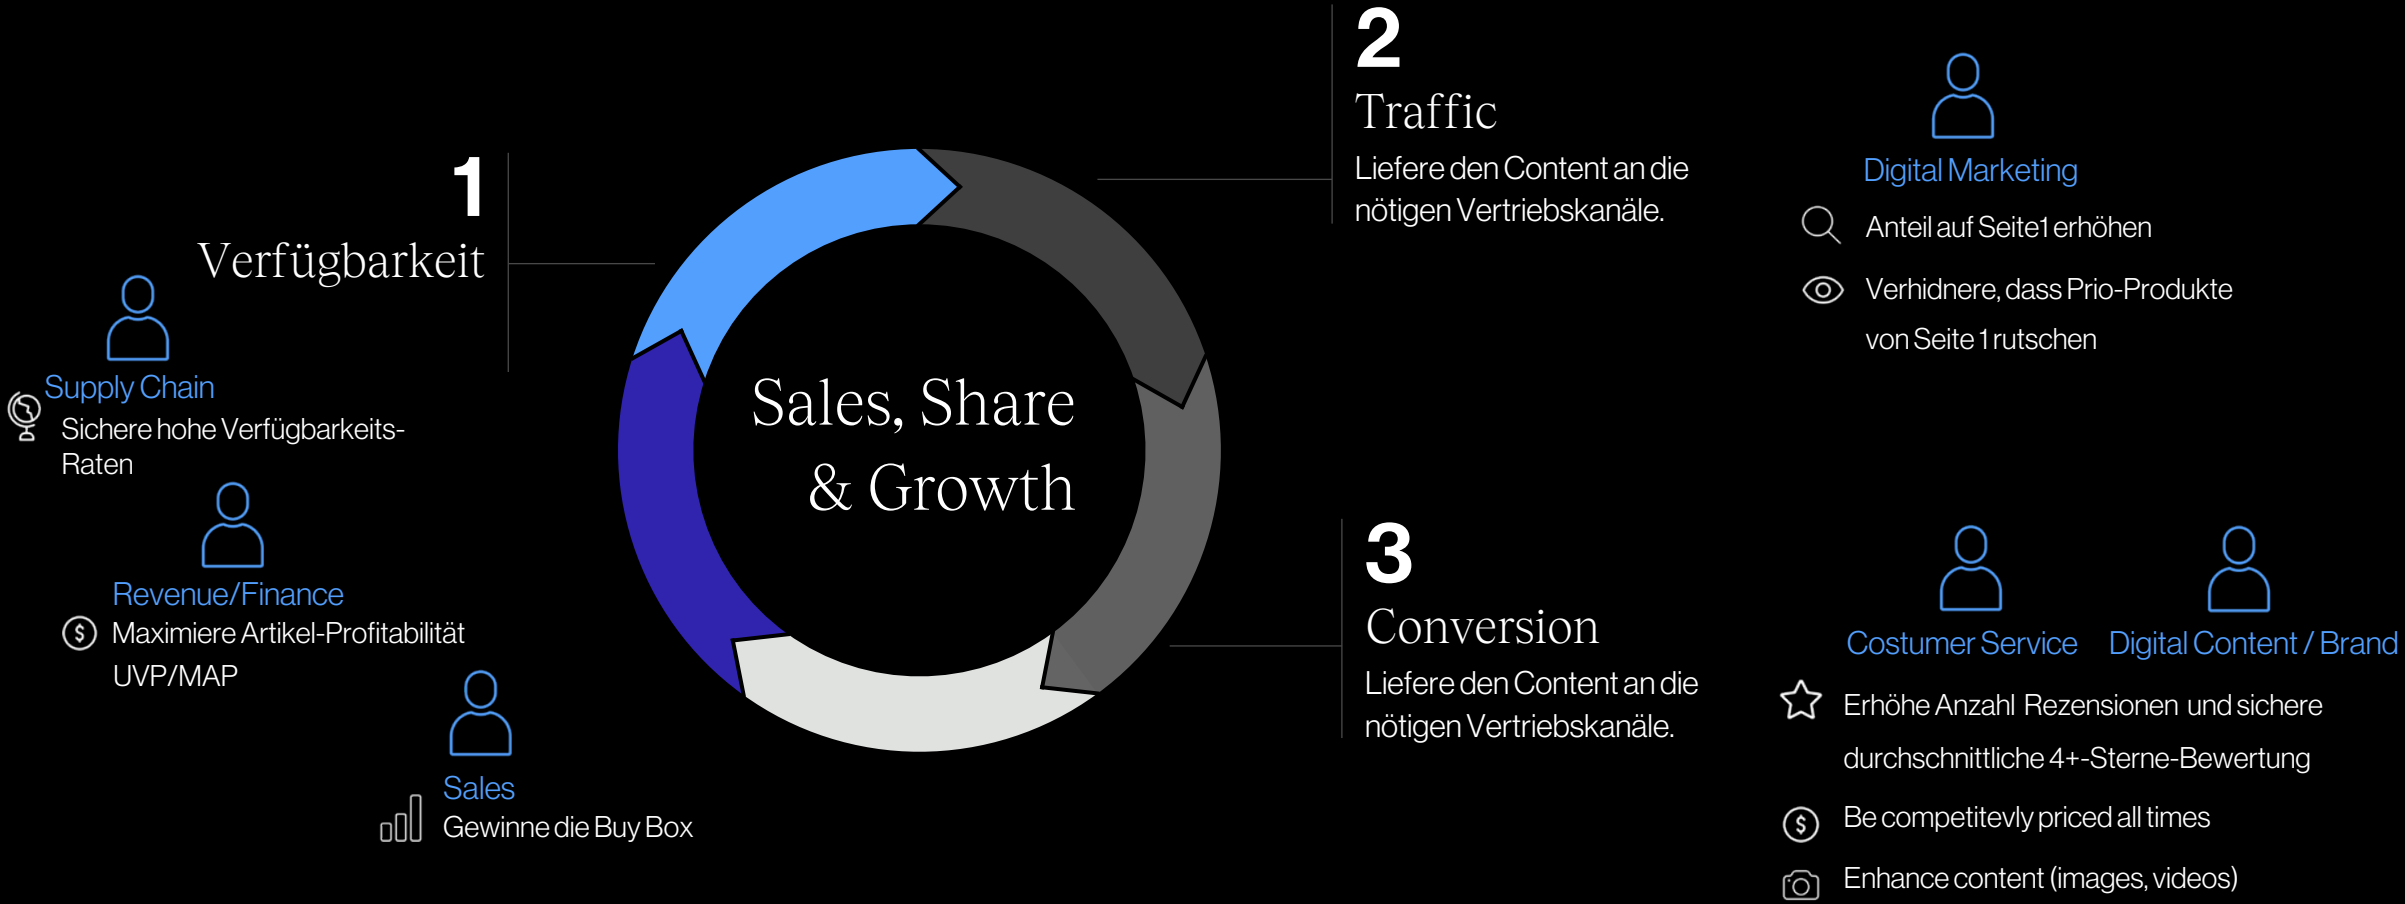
1
Verfügbarkeit

Supply Chain
Sichere hohe Verfügbarkeits-Raten

Revenue/Finance
Maximiere Artikel-Profitabilität UVP/MAP

Sales
Gewinne die Buy Box

Sales, Share & Growth

2
Traffic
Liefere den Content an die nötigen Vertriebskanäle.

Digital Marketing
Anteil auf Seite1 erhöhen
Verhidnere, dass Prio-Produkte von Seite 1 rutschen

3
Conversion
Liefere den Content an die nötigen Vertriebskanäle.

Costumer Service
Digital Content / Brand
Erhöhe Anzahl Rezensionen und sichere durchschnittliche 4+-Sterne-Bewertung
Be competitevly priced all times
Enhance content (images, videos)